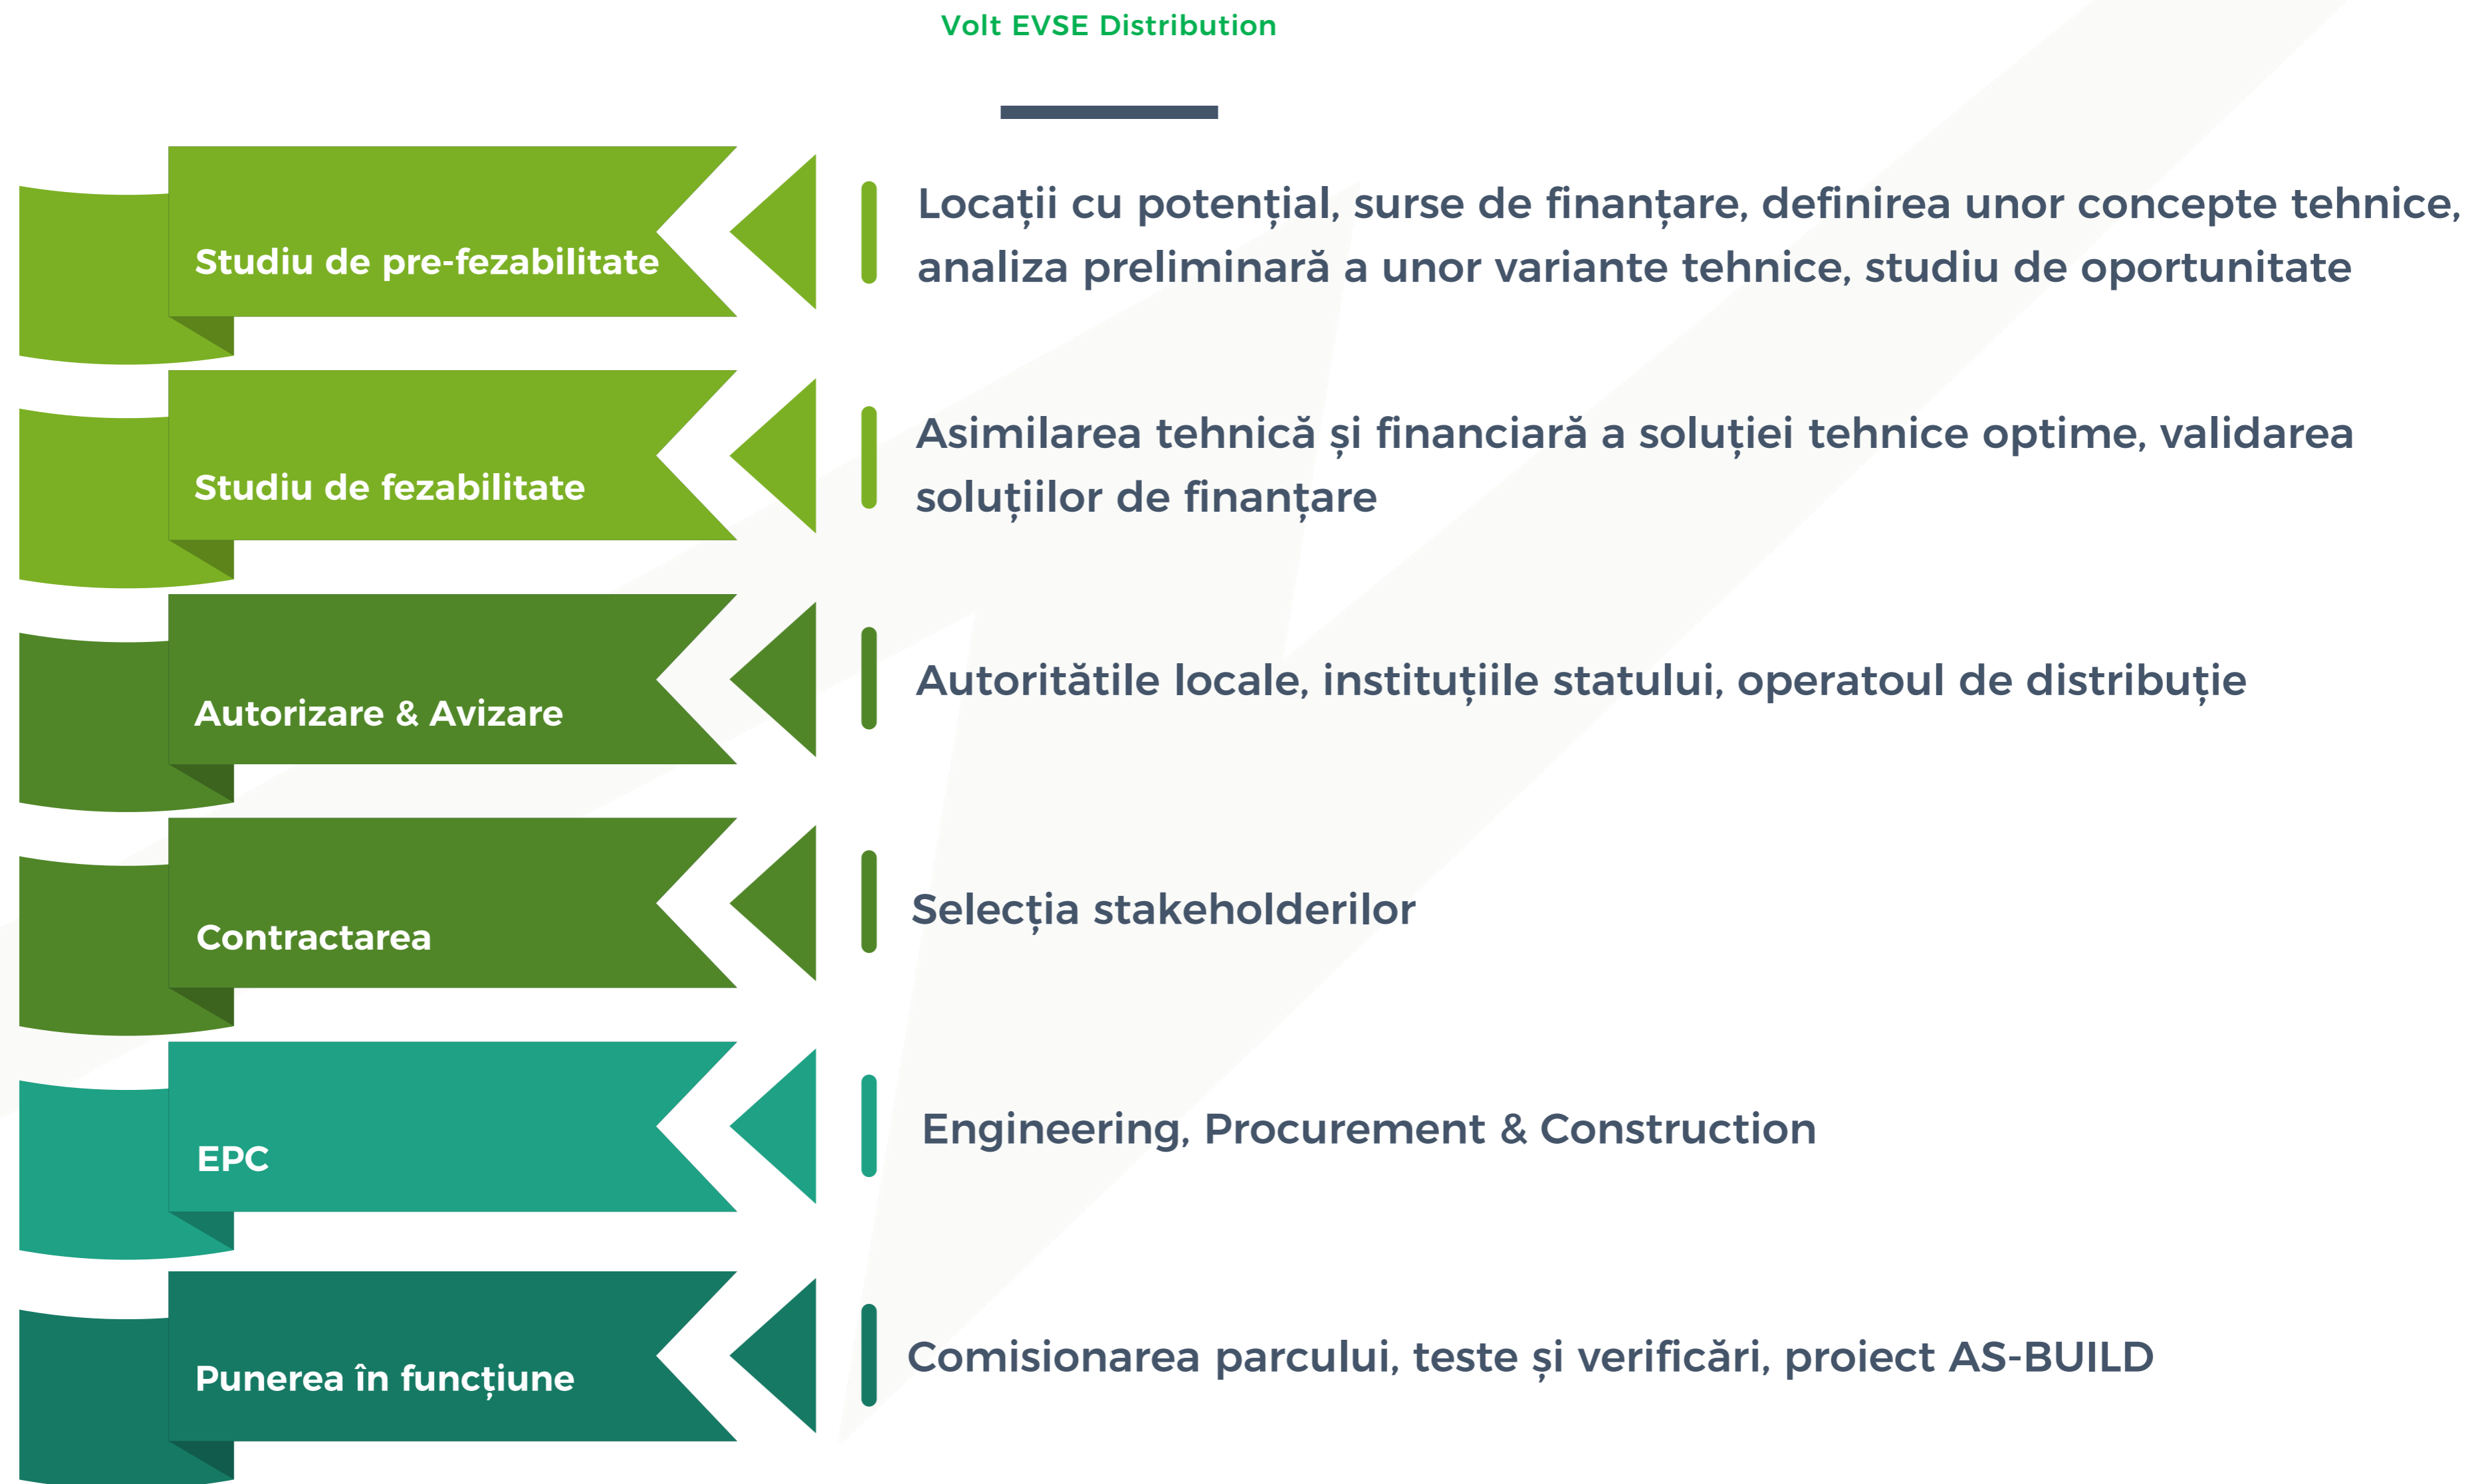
Volt EVSE Distribution

Studiu de pre-fezabilitate

Locații cu potențial, surse de finanțare, definirea unor concepte tehnice, analiza preliminară a unor variante tehnice, studiu de oportunitate

Studiu de fezabilitate

Asimilarea tehnică și financiară a soluției tehnice optime, validarea soluțiilor de finanțare

Autorizare & Avizare

Autoritătile locale, instituțiile statului, operatoul de distribuție

Contractarea

Selecția stakeholderilor

EPC

Engineering, Procurement & Construction

Punerea în funcțiune

Comisionarea parcului, teste și verificări, proiect AS-BUILD